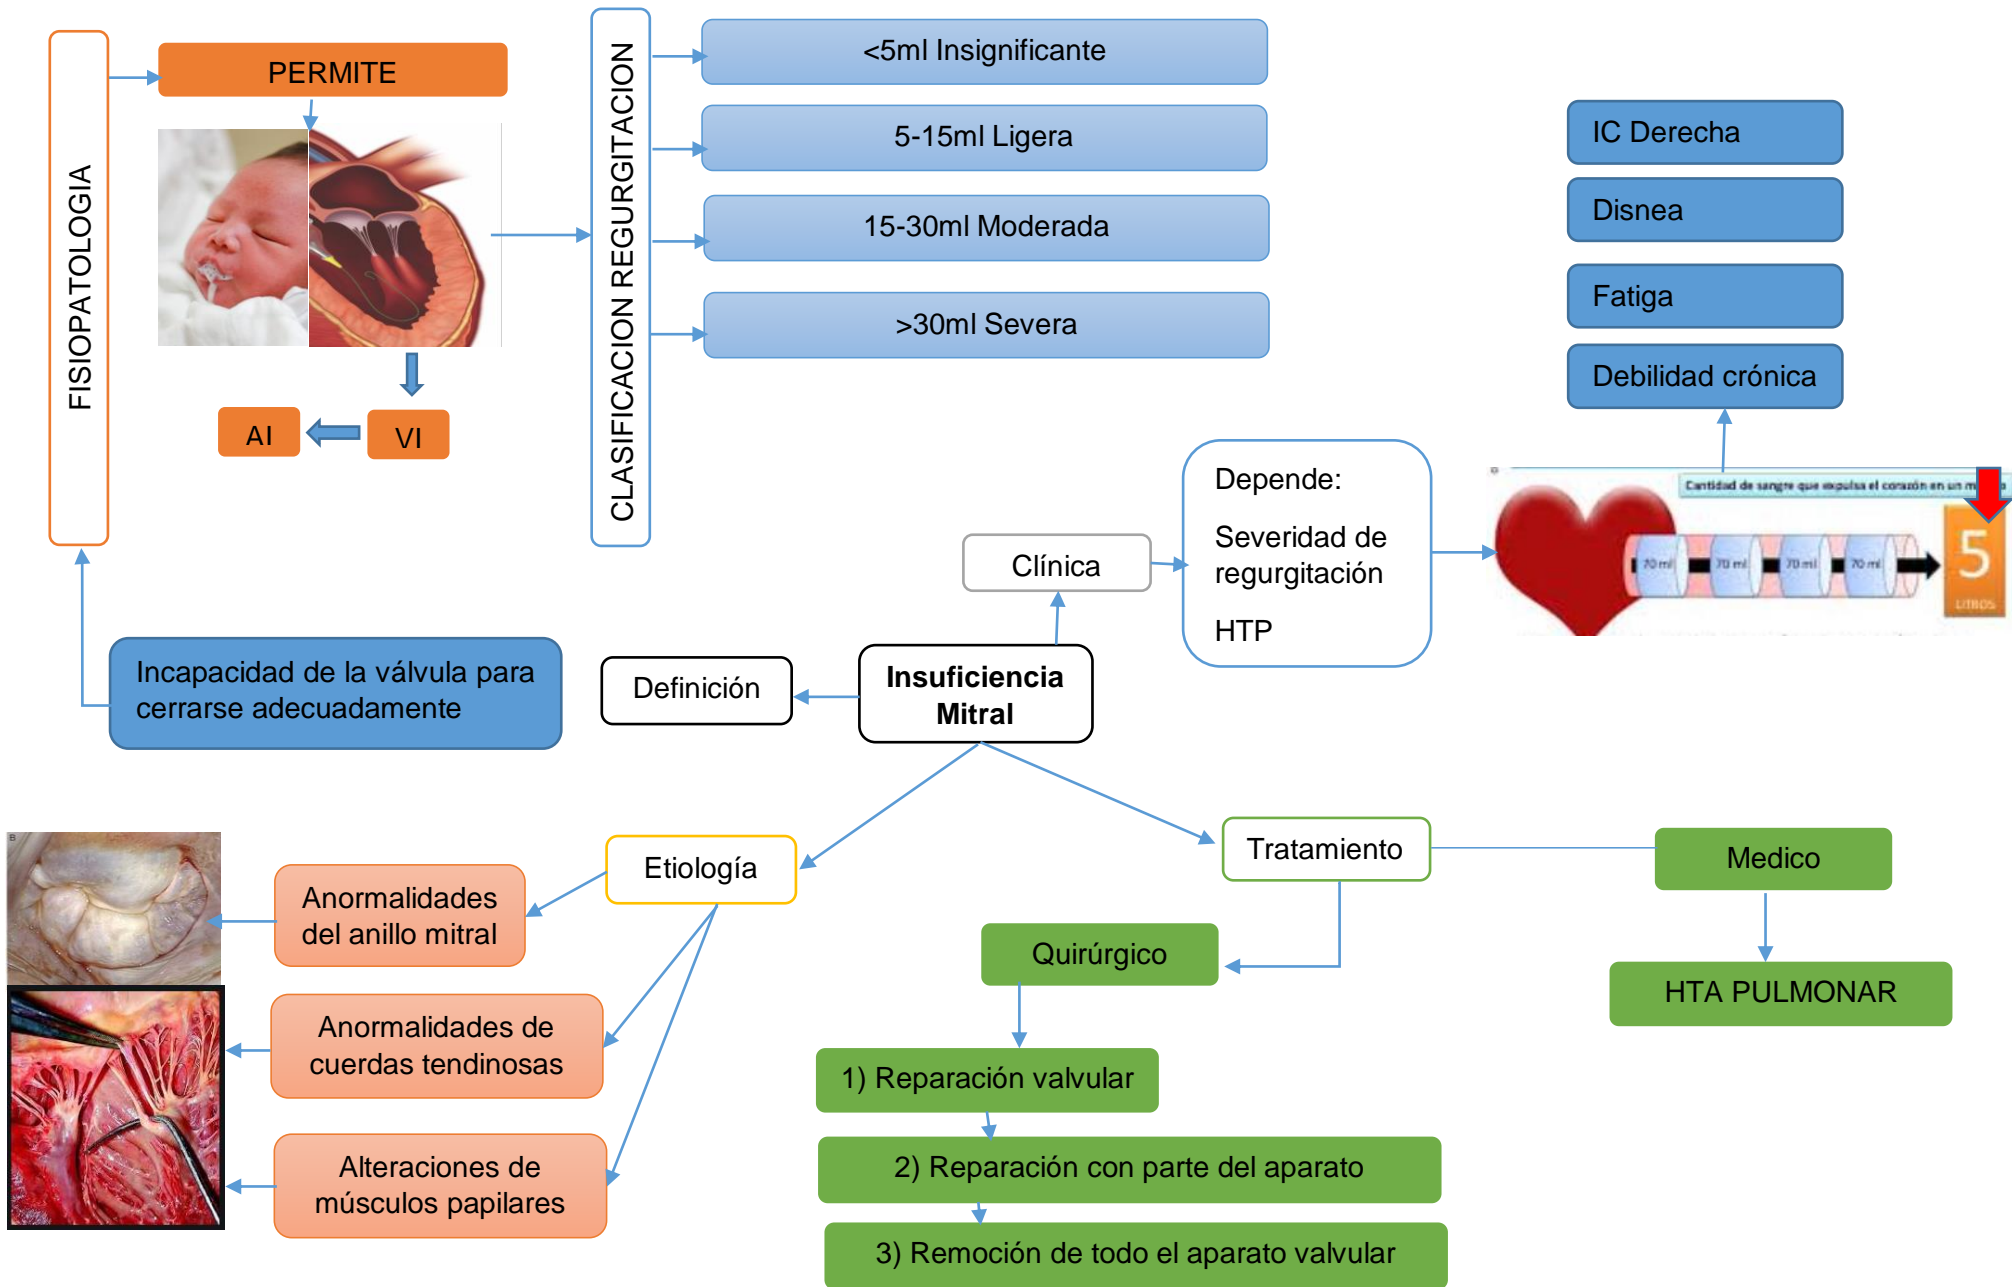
FISIOPATOLOGIA

PERMITE

AI

VI

CLASIFICACION REGURGITACION

<5ml Insignificante

5-15ml Ligera

15-30ml Moderada

>30ml Severa

IC Derecha

Disnea

Fatiga

Debilidad crónica

Cantidad de sangre que expulsa el corazón en un m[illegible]

70 ml

70 ml

70 ml

70 ml

5

LITROS

Depende:

Severidad de regurgitación

HTP

Clínica

Incapacidad de la válvula para cerrarse adecuadamente

Definición

Insuficiencia Mitral

Etiología

Tratamiento

Medico

HTA PULMONAR

Anormalidades del anillo mitral

Anormalidades de cuerdas tendinosas

Alteraciones de músculos papilares

Quirúrgico

1) Reparación valvular

2) Reparación con parte del aparato

3) Remoción de todo el aparato valvular